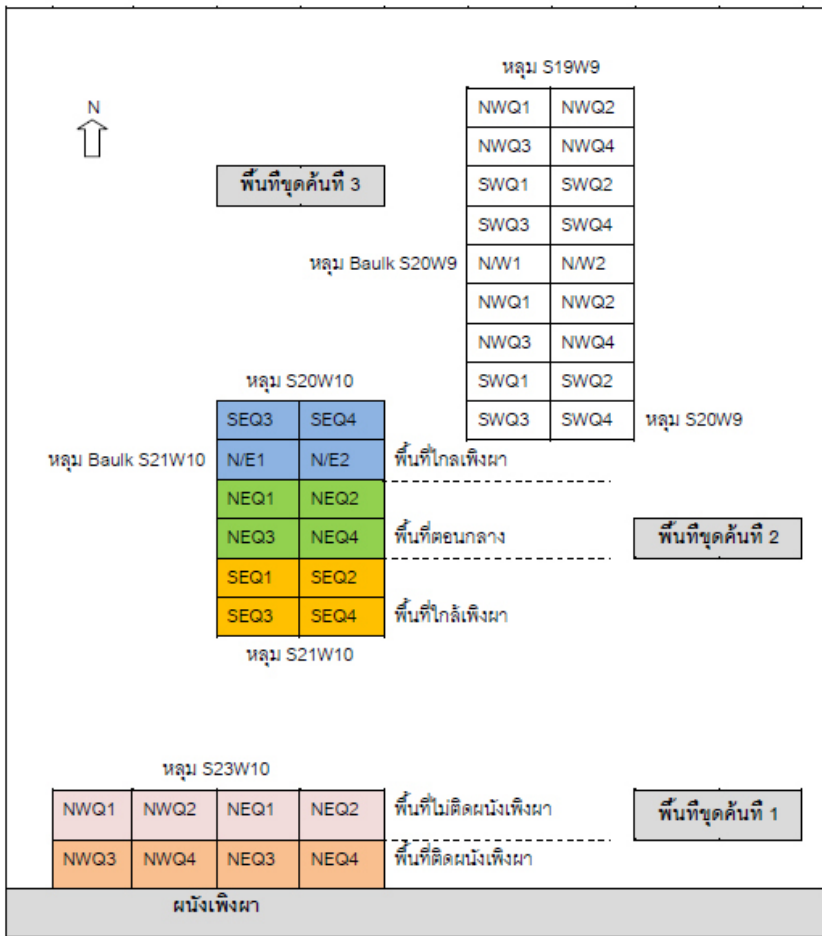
N

พื้นที่ขุดค้นที่ 3

หลุม S19W9

| NWQ1 | NWQ2 |
|---|---|
| NWQ3 | NWQ4 |
| SWQ1 | SWQ2 |
| SWQ3 | SWQ4 |
| N/W1 | N/W2 |
| NWQ1 | NWQ2 |
| NWQ3 | NWQ4 |
| SWQ1 | SWQ2 |
| SWQ3 | SWQ4 |

หลุม Baulk S20W9

หลุม S20W9

หลุม S20W10

| SEQ3 | SEQ4 |
|---|---|
| N/E1 | N/E2 |
| NEQ1 | NEQ2 |
| NEQ3 | NEQ4 |
| SEQ1 | SEQ2 |
| SEQ3 | SEQ4 |

หลุม Baulk S21W10

พื้นที่ไกลเพิงผา

พื้นที่ตอนกลาง

พื้นที่ขุดค้นที่ 2

พื้นที่ใกล้เพิงผา

หลุม S21W10

หลุม S23W10

| NWQ1 | NWQ2 | NEQ1 | NEQ2 |
|---|---|---|---|
| NWQ3 | NWQ4 | NEQ3 | NEQ4 |

พื้นที่ไม่ติดผนังเพิงผา

พื้นที่ขุดค้นที่ 1

พื้นที่ติดผนังเพิงผา

ผนังเพิงผา